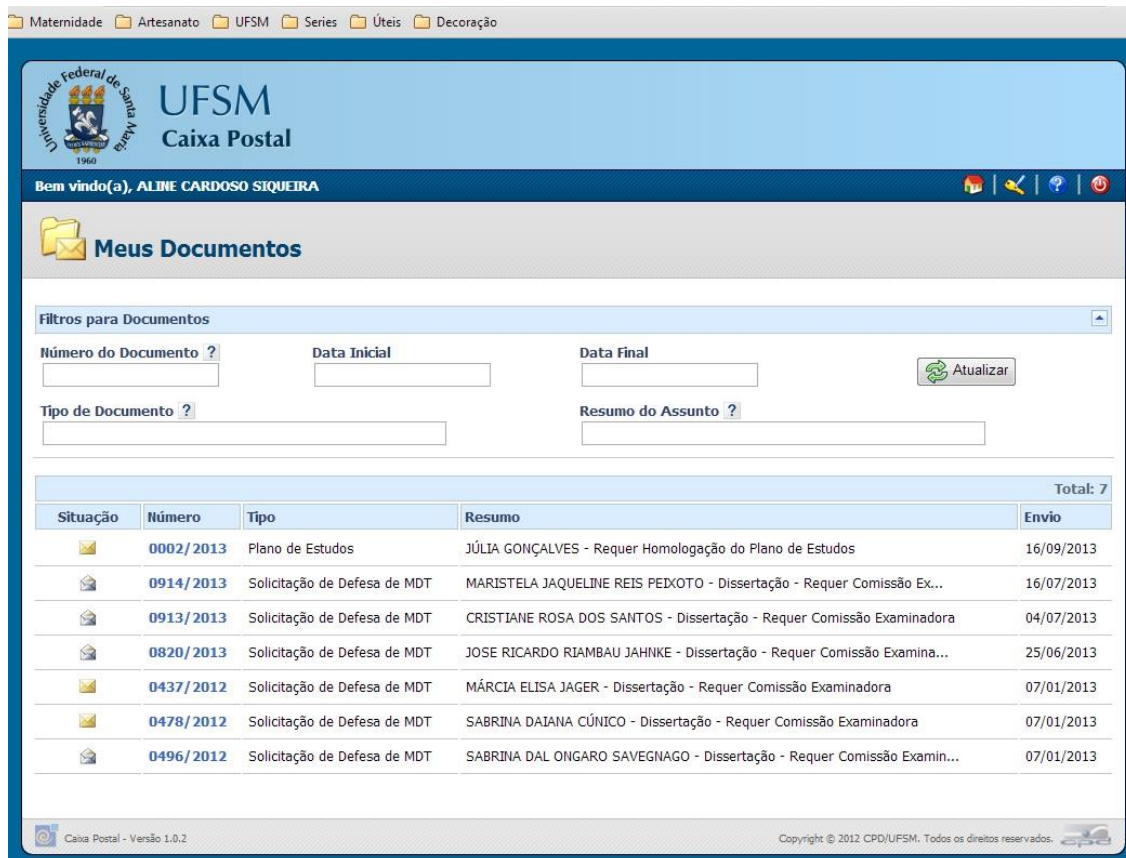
Maternidade Artesanato UFSM Series Úteis Decoração

Universidade Federal de Santa Maria 1960

UFSM
Caixa Postal

Bem vindo(a), ALINE CARDOSO SIQUEIRA

Meus Documentos

Filtros para Documentos

Número do Documento ?
Data Inicial
Data Final
Atualizar
Tipo de Documento ?
Resumo do Assunto ?

Total: 7

| Situação | Número | Tipo | Resumo | Envio |
|---|---|---|---|---|
| | 0002/2013 | Plano de Estudos | JÚLIA GONÇALVES - Requer Homologação do Plano de Estudos | 16/09/2013 |
| | 0914/2013 | Solicitação de Defesa de MDT | MARISTELA JAQUELINE REIS PEIXOTO - Dissertação - Requer Comissão Ex... | 16/07/2013 |
| | 0913/2013 | Solicitação de Defesa de MDT | CRISTIANE ROSA DOS SANTOS - Dissertação - Requer Comissão Examinadora | 04/07/2013 |
| | 0820/2013 | Solicitação de Defesa de MDT | JOSE RICARDO RIAMBAU JAHNKE - Dissertação - Requer Comissão Examina... | 25/06/2013 |
| | 0437/2012 | Solicitação de Defesa de MDT | MÁRCIA ELISA JAGER - Dissertação - Requer Comissão Examinadora | 07/01/2013 |
| | 0478/2012 | Solicitação de Defesa de MDT | SABRINA DAIANA CÚNICO - Dissertação - Requer Comissão Examinadora | 07/01/2013 |
| | 0496/2012 | Solicitação de Defesa de MDT | SABRINA DAL ONGARO SAVEGNAGO - Dissertação - Requer Comissão Examin... | 07/01/2013 |

Caixa Postal - Versão 1.0.2

Copyright © 2012 CPD/UFSM. Todos os direitos reservados.